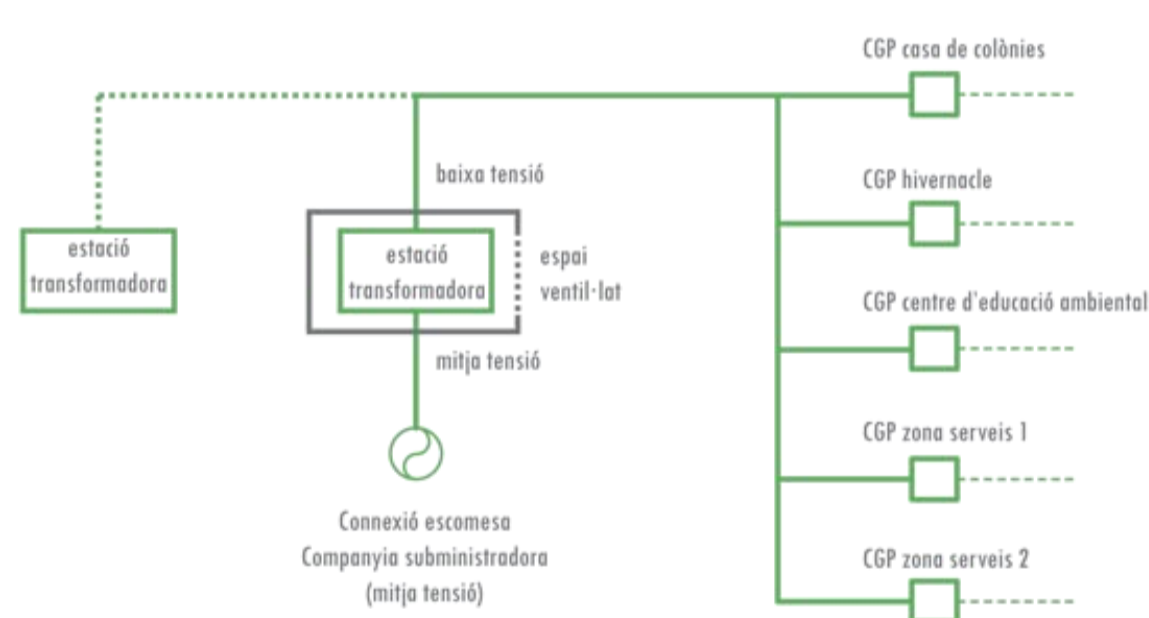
CGP casa de colònies

baixa tensió

CGP hivernacle

estació transformadora

estació transformadora

espai ventil·lat

CGP centre d'educació ambiental

mitja tensió

CGP zona serveis 1

Connexió escomesa
Companyia subministradora
(mitja tensió)

CGP zona serveis 2